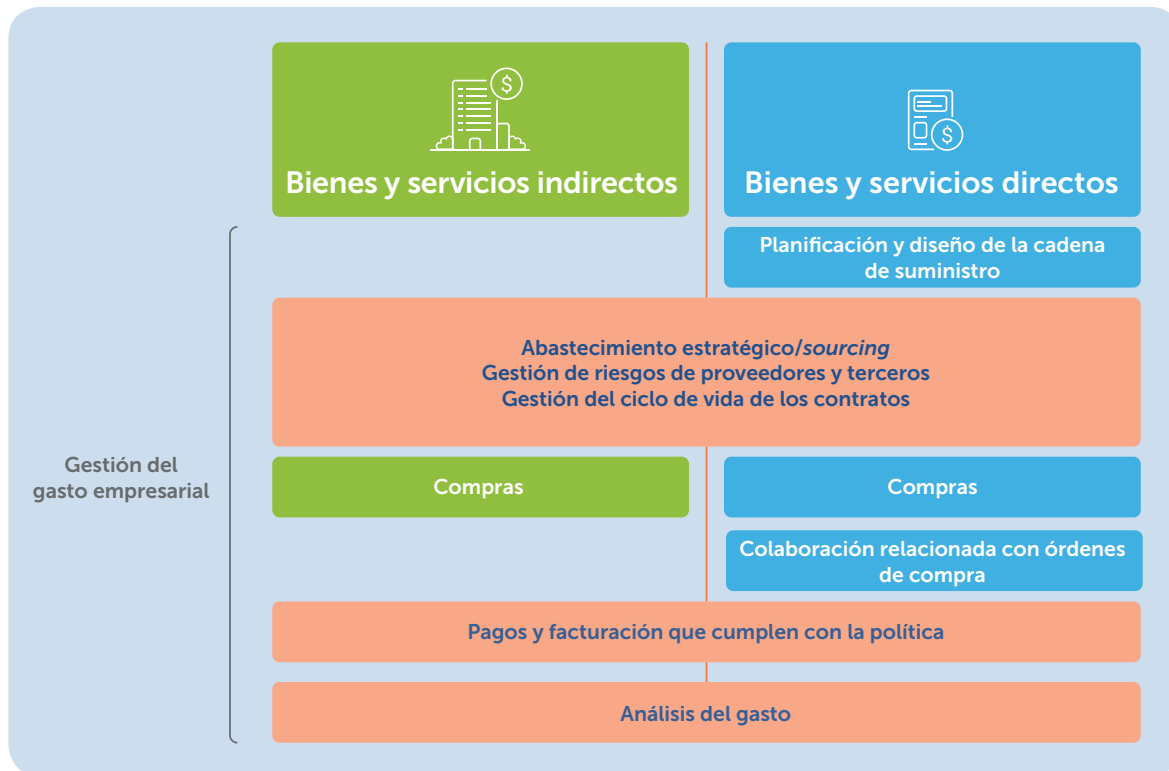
Bienes y servicios indirectos

Bienes y servicios directos

Planificación y diseño de la cadena de suministro

Gestión del gasto empresarial

Abastecimiento estratégico/*sourcing*
Gestión de riesgos de proveedores y terceros
Gestión del ciclo de vida de los contratos

Compras

Compras

Colaboración relacionada con órdenes de compra

Pagos y facturación que cumplen con la política

Análisis del gasto